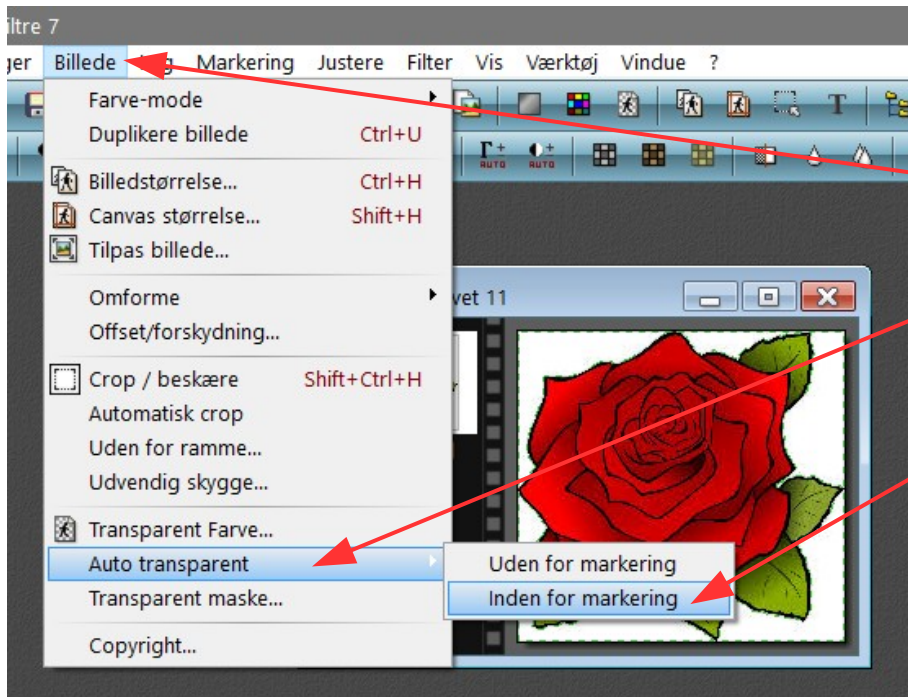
iltre 7

ger Billede Lag Markering Justere Filter Vis Værktøj Vindue ?

Farve-mode
Duplikere billede Ctrl+U
Billedstørrelse... Ctrl+H
Canvas størrelse... Shift+H
Tilpas billede...
Omforme
Offset/forskydning...
Crop / beskære Shift+Ctrl+H
Automatisk crop
Uden for ramme...
Udvendig skygge...
Transparent Farve...
Auto transparent
Transparent maske...
Copyright...

Uden for markering
Inden for markering

vet 11

AUTO AUTO